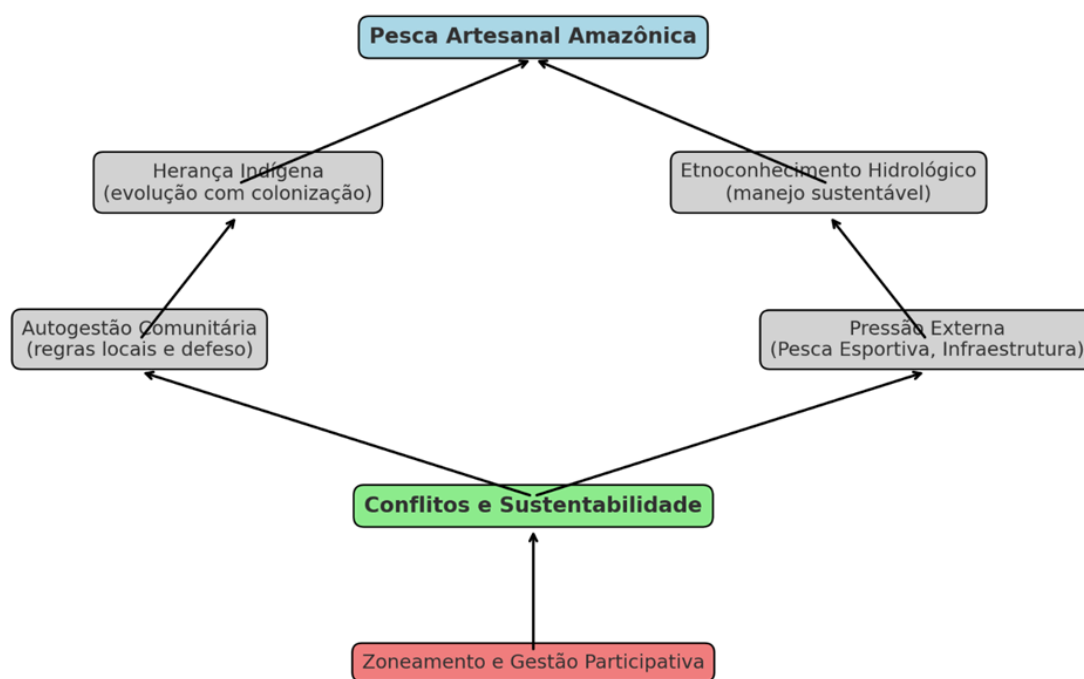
Pesca Artesanal Amazônica

Herança Indígena
(evolução com colonização)

Etnoconhecimento Hidrológico
(manejo sustentável)

Autogestão Comunitária
(regras locais e defeso)

Pressão Externa
(Pesca Esportiva, Infraestrutura)

Conflitos e Sustentabilidade

Zoneamento e Gestão Participativa